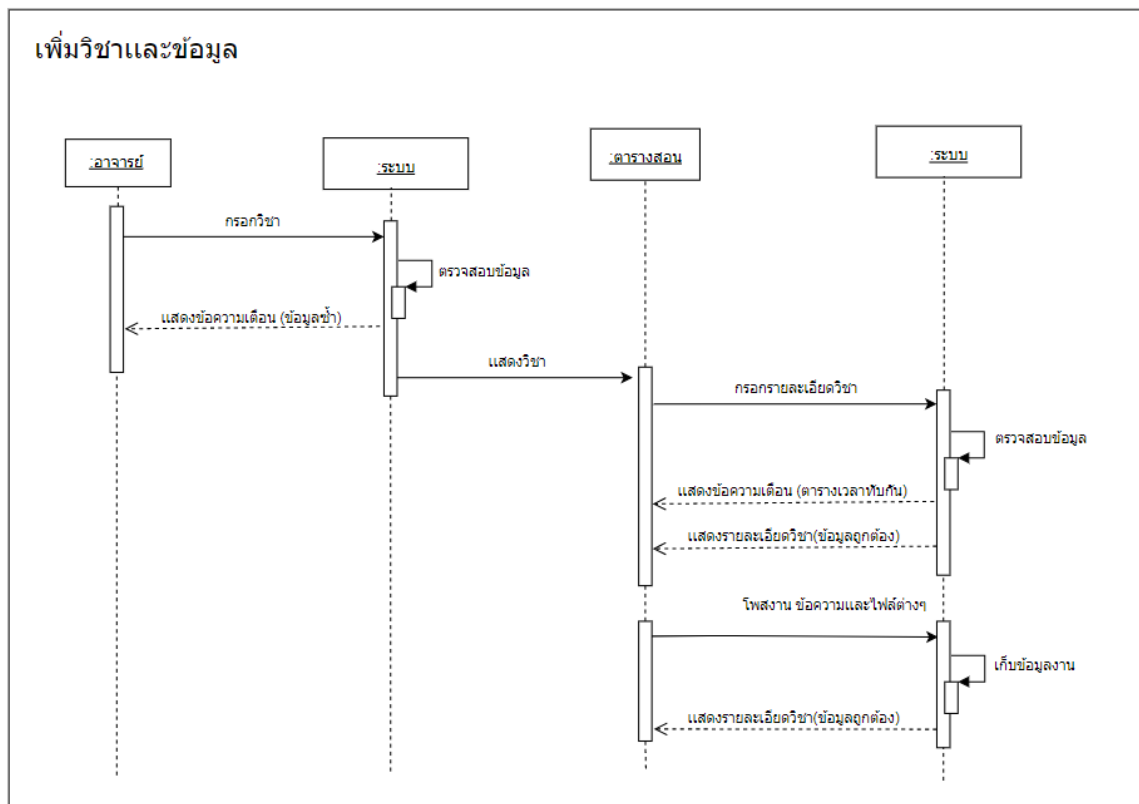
เพิ่มวิชาและข้อมูล

:อาจารย์

:ระบบ

:ตารางสอน

:ระบบ

กรอกวิชา

ตรวจสอบข้อมูล

แสดงข้อความเตือน (ข้อมูลซ้ำ)

แสดงวิชา

กรอกรายละเอียดวิชา

ตรวจสอบข้อมูล

แสดงข้อความเตือน (ตารางเวลาทับกัน)

แสดงรายละเอียดวิชา(ข้อมูลถูกต้อง)

โพสงาน ข้อความและไฟล์ต่างๆ

เก็บข้อมูลงาน

แสดงรายละเอียดวิชา(ข้อมูลถูกต้อง)